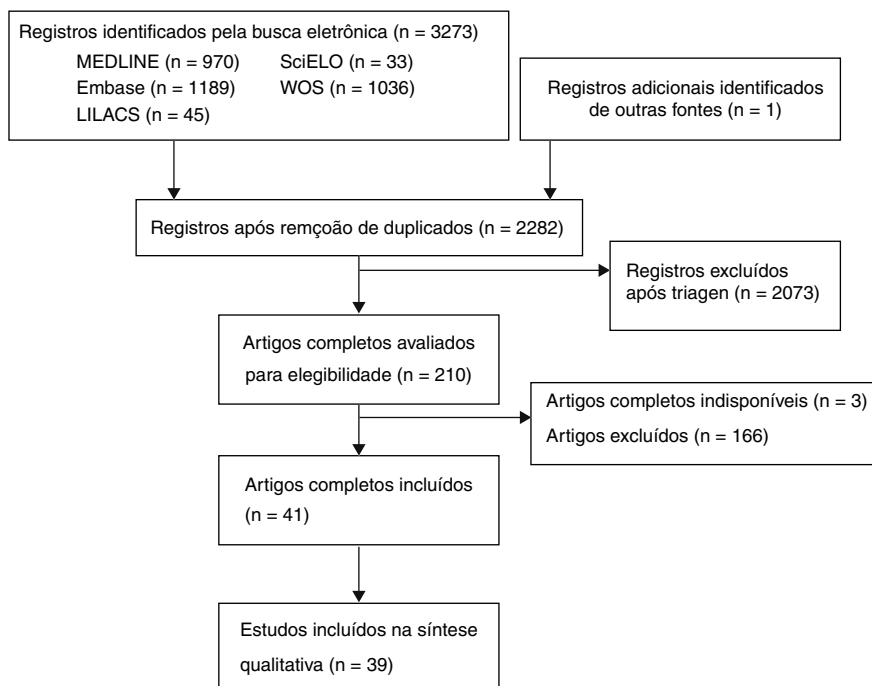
Registros identificados pela busca eletrônica (n = 3273)
MEDLINE (n = 970) SciELO (n = 33)
Embase (n = 1189) WOS (n = 1036)
LILACS (n = 45)

Registros adicionais identificados de outras fontes (n = 1)

Registros após remçoão de duplicados (n = 2282)

Registros excluídos após triagen (n = 2073)

Artigos completos avaliados para elegibilidade (n = 210)

Artigos completos indisponíveis (n = 3)
Artigos excluídos (n = 166)

Artigos completos incluídos (n = 41)

Estudos incluídos na síntese qualitativa (n = 39)